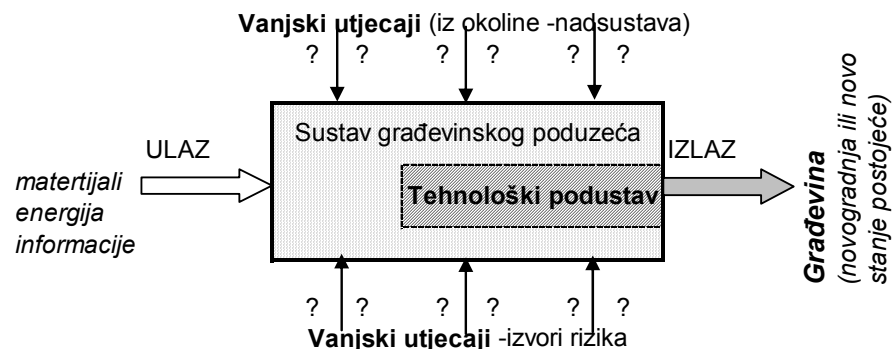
**Vanjski utjecaji** (iz okoline -nadsustava)

? ? ? ? ? ?

ULAZ

*matertijali energija informacije*

Sustav građevinskog poduzeća

**Tehnološki podustav**

IZLAZ

***Građevina*** *(novogradnja ili novo stanje postoječe)*

? ? ? ? ? ?

**Vanjski utjecaji** -izvori rizika